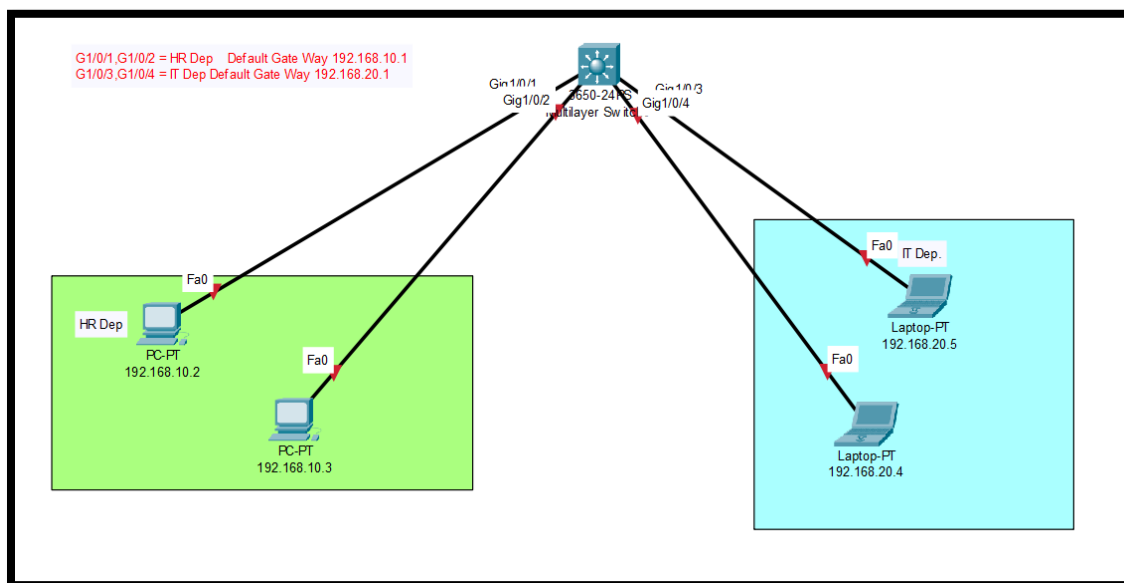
G1/0/1,G1/0/2 = HR Dep Default Gate Way 192.168.10.1
G1/0/3,G1/0/4 = IT Dep Default Gate Way 192.168.20.1

Gig1/0/1
Gig1/0/2
3650-24PS
Multilayer Switch
Gig1/0/3
Gig1/0/4

Fa0
HR Dep
PC-PT
192.168.10.2

Fa0
PC-PT
192.168.10.3

Fa0
IT Dep.
Laptop-PT
192.168.20.5

Fa0
Laptop-PT
192.168.20.4